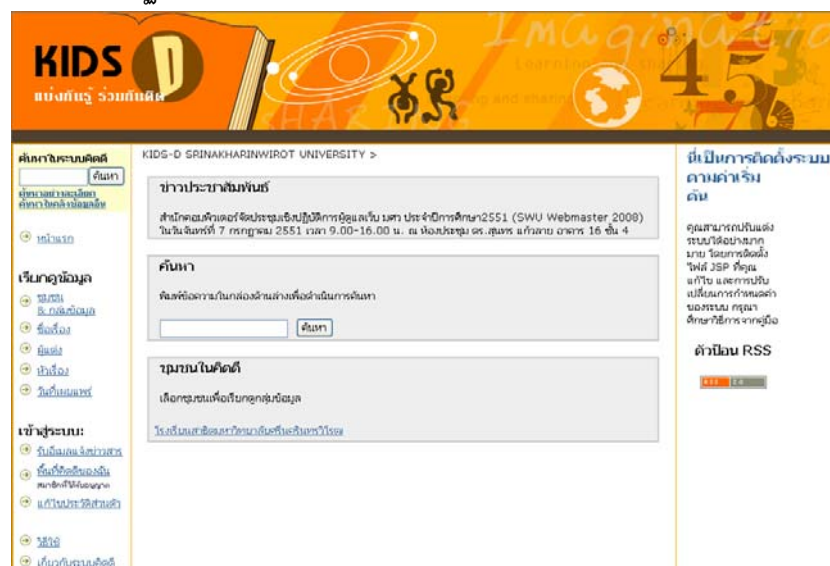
KIDS D
แบ่งกันรู้ ร่วมกันคิด

Imagination
Learning
sharing and sharing

SHARING

ค้นหาในระบบคิดดี
ค้นหา
ค้นหาอย่างละเอียด
ค้นหาในคลังข้อมูล

หน้าแรก

เรียกดูข้อมูล
ชุมชน & กลุ่มข้อมูล
ชื่อเรื่อง
ผู้แต่ง
หัวเรื่อง
วันที่เผยแพร่

เข้าสู่ระบบ:
รับข้อมูลแจ้งข่าวสาร
พื้นที่จัดเก็บของฉัน
สมาชิกที่ได้รับอนุญาต
แก้ไขประวัติส่วนตัว

วิธีใช้
เกี่ยวกับระบบคิดดี

KIDS-D SRINAKHARINWIROT UNIVERSITY >

ข่าวประชาสัมพันธ์

สำนักคอมพิวเตอร์จัดประชุมเชิงปฏิบัติการผู้ดูแลเว็บ มศว ประจำปีการศึกษา2551 (SWU Webmaster 2008) ในวันจันทร์ที่ 7 กรกฎาคม 2551 เวลา 9.00-16.00 น. ณ ห้องประชุม ดร.สุนทร แก้วลาย อาคาร 16 ชั้น 4

ค้นหา

พิมพ์ข้อความในกล่องด้านล่างเพื่อดำเนินการค้นหา

ค้นหา

ชุมชนในคิดดี

เลือกชุมชนเพื่อเรียกดูกลุ่มข้อมูล

โรงเรียนสาธิตมหาวิทยาลัยศรีนครินทรวิโรฒ

นี่เป็นการติดตั้งระบบตามค่าเริ่มต้น

คุณสามารถปรับแต่งระบบได้อย่างมากมาย โดยการติดตั้งไฟล์ JSP ที่คุณแก้ไข และการปรับเปลี่ยนการกำหนดค่าของระบบ กรุณาศึกษาวิธีการจากคู่มือ

ตัวป้อน RSS

RSS 1.0